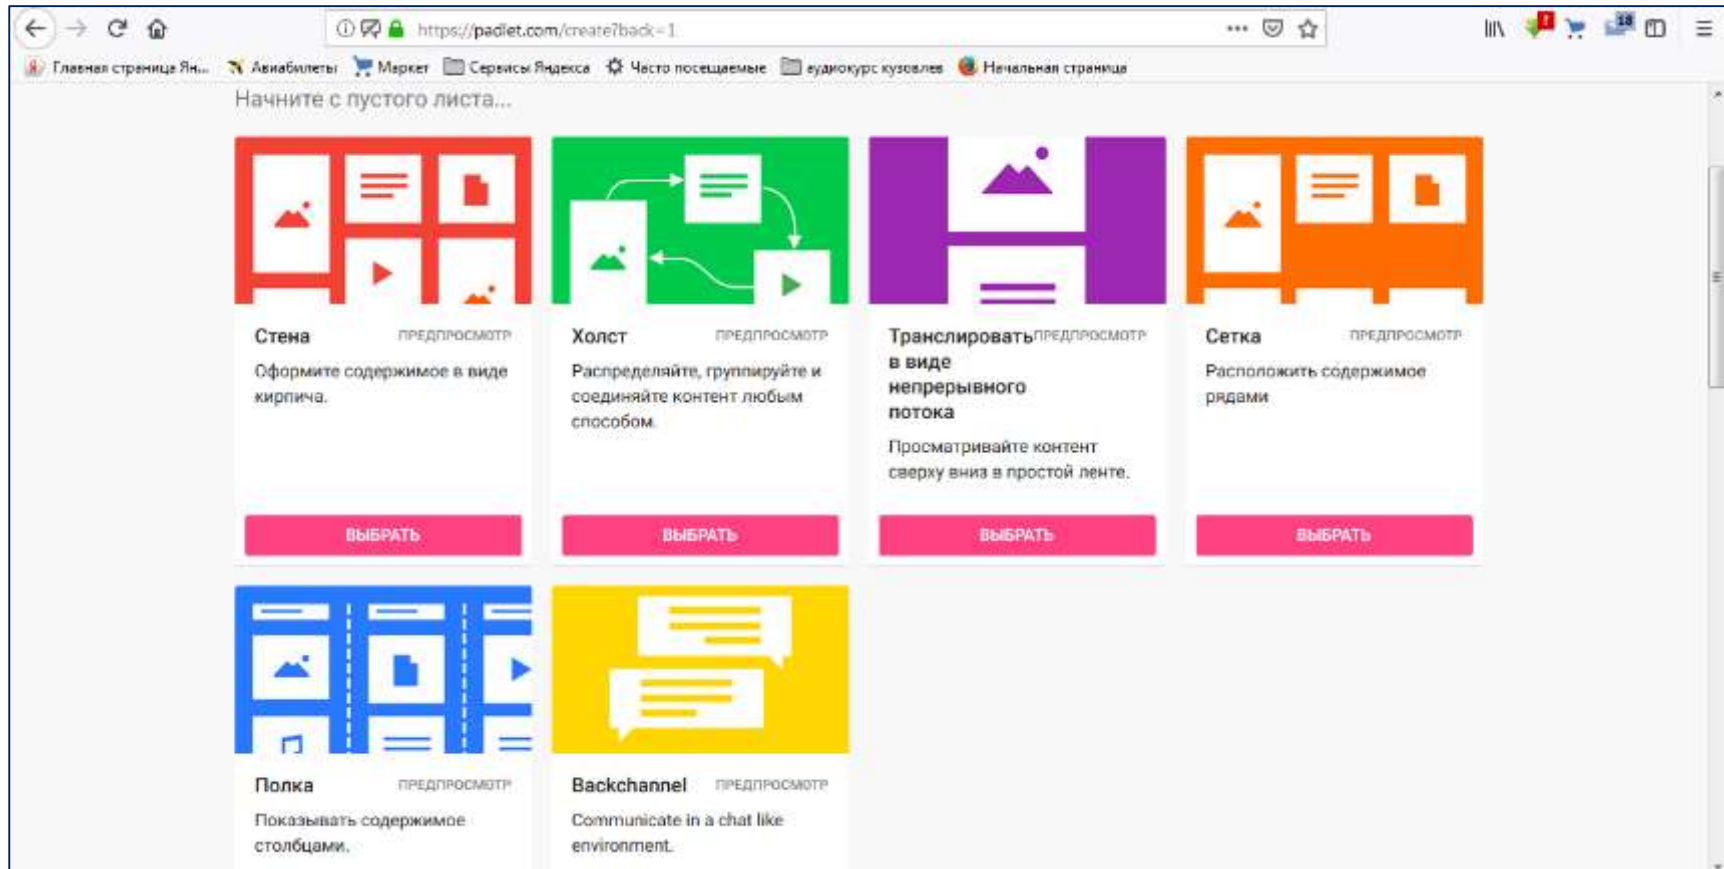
https://padlet.com/create?back=1

Главная страница Ян... Авиабилеты Маркет Сервисы Яндекса Часто посещаемые аудиокурс кузовлев Начальная страница

Начните с пустого листа...

Стена ПРЕДПРОСМОТР
Оформите содержимое в виде кирпича.
ВЫБРАТЬ

Холст ПРЕДПРОСМОТР
Распределяйте, группируйте и соединяйте контент любым способом.
ВЫБРАТЬ

Транслировать в виде непрерывного потока ПРЕДПРОСМОТР
Просматривайте контент сверху вниз в простой ленте.
ВЫБРАТЬ

Сетка ПРЕДПРОСМОТР
Расположить содержимое рядами
ВЫБРАТЬ

Полка ПРЕДПРОСМОТР
Показывать содержимое столбцами.

Backchannel ПРЕДПРОСМОТР
Communicate in a chat like environment.